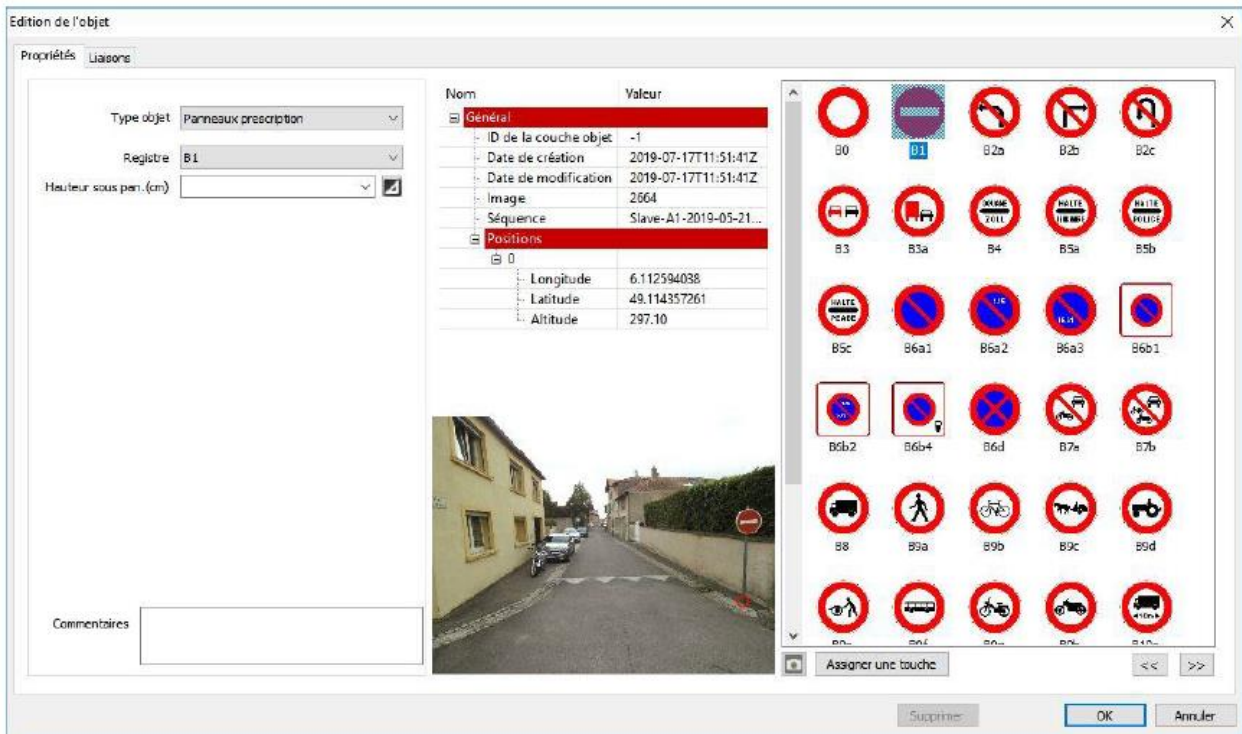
Edition de l'objet

Propriétés Liaisons

Type objet Panneaux prescription

Registre B1

Hauteur sous pan.(cm)

Commentaires

| Nom | Valeur |
|---|---|
| Général | |
| ID de la couche objet | -1 |
| Date de création | 2019-07-17T11:51:41Z |
| Date de modification | 2019-07-17T11:51:41Z |
| Image | 2664 |
| Séquence | Slave-A1-2019-05-21... |
| Positions | |
| 0 | |
| Longitude | 6.112594038 |
| Latitude | 49.114357261 |
| Altitude | 297.10 |

B0 B1 B2a B2b B2c
B3 B3a B4 B5a B5b
B5c B6a1 B6a2 B6a3 B6b1
B6b2 B6b4 B6d B7a B7b
B8 B9a B9b B9c B9d
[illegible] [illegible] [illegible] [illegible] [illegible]

DOUANE ZOLL
HALTE GENDARMERIE
HALTE POLICE
HALTE PEAGE

Assigner une touche

<< >>

Supprimer OK Annuler